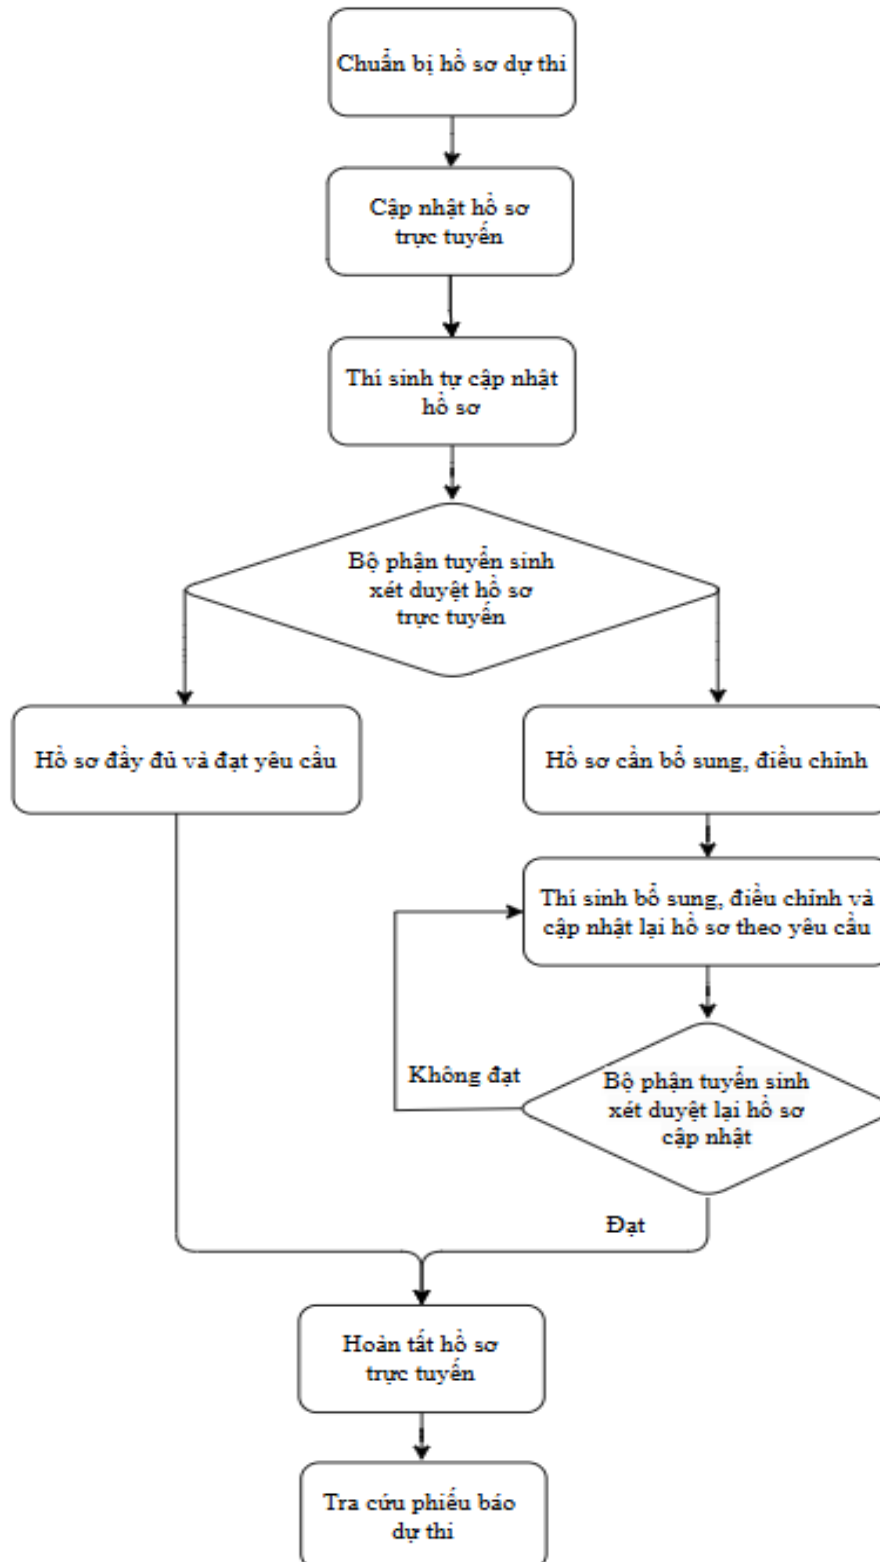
Chuẩn bị hồ sơ dự thi

Cập nhật hồ sơ trực tuyến

Thí sinh tự cập nhật hồ sơ

Bộ phận tuyển sinh xét duyệt hồ sơ trực tuyến

Hồ sơ đầy đủ và đạt yêu cầu

Hồ sơ cần bổ sung, điều chỉnh

Thí sinh bổ sung, điều chỉnh và cập nhật lại hồ sơ theo yêu cầu

Không đạt

Bộ phận tuyển sinh xét duyệt lại hồ sơ cập nhật

Đạt

Hoàn tất hồ sơ trực tuyến

Tra cứu phiếu báo dự thi